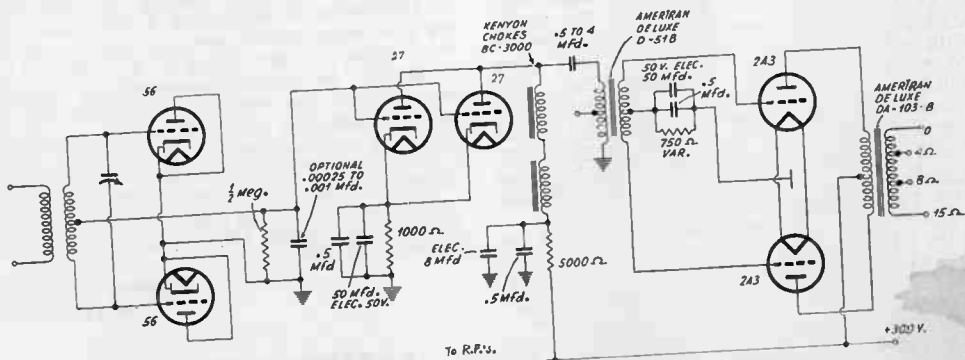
56

56

27

27

$\frac{1}{2}$ Meg.

OPTIONAL .00025 TO .001 Mfd.

.5 Mfd

50 Mfd. ELEC. 50V.

1000 Ω.

KENYON CHOKES BC-3000

.5 TO 4 Mfd.

ELEC. 8 Mfd

.5 Mfd.

5000 Ω

AMERTRAN DE LUXE D-518

50 V. ELEC. 50 Mfd.

.5 Mfd.

750 Ω VAR.

2A3

2A3

AMERTRAN DE LUXE DA-103-B

0

4 Ω.

8 Ω.

15 Ω.

+300 V.

To R.F.'s.